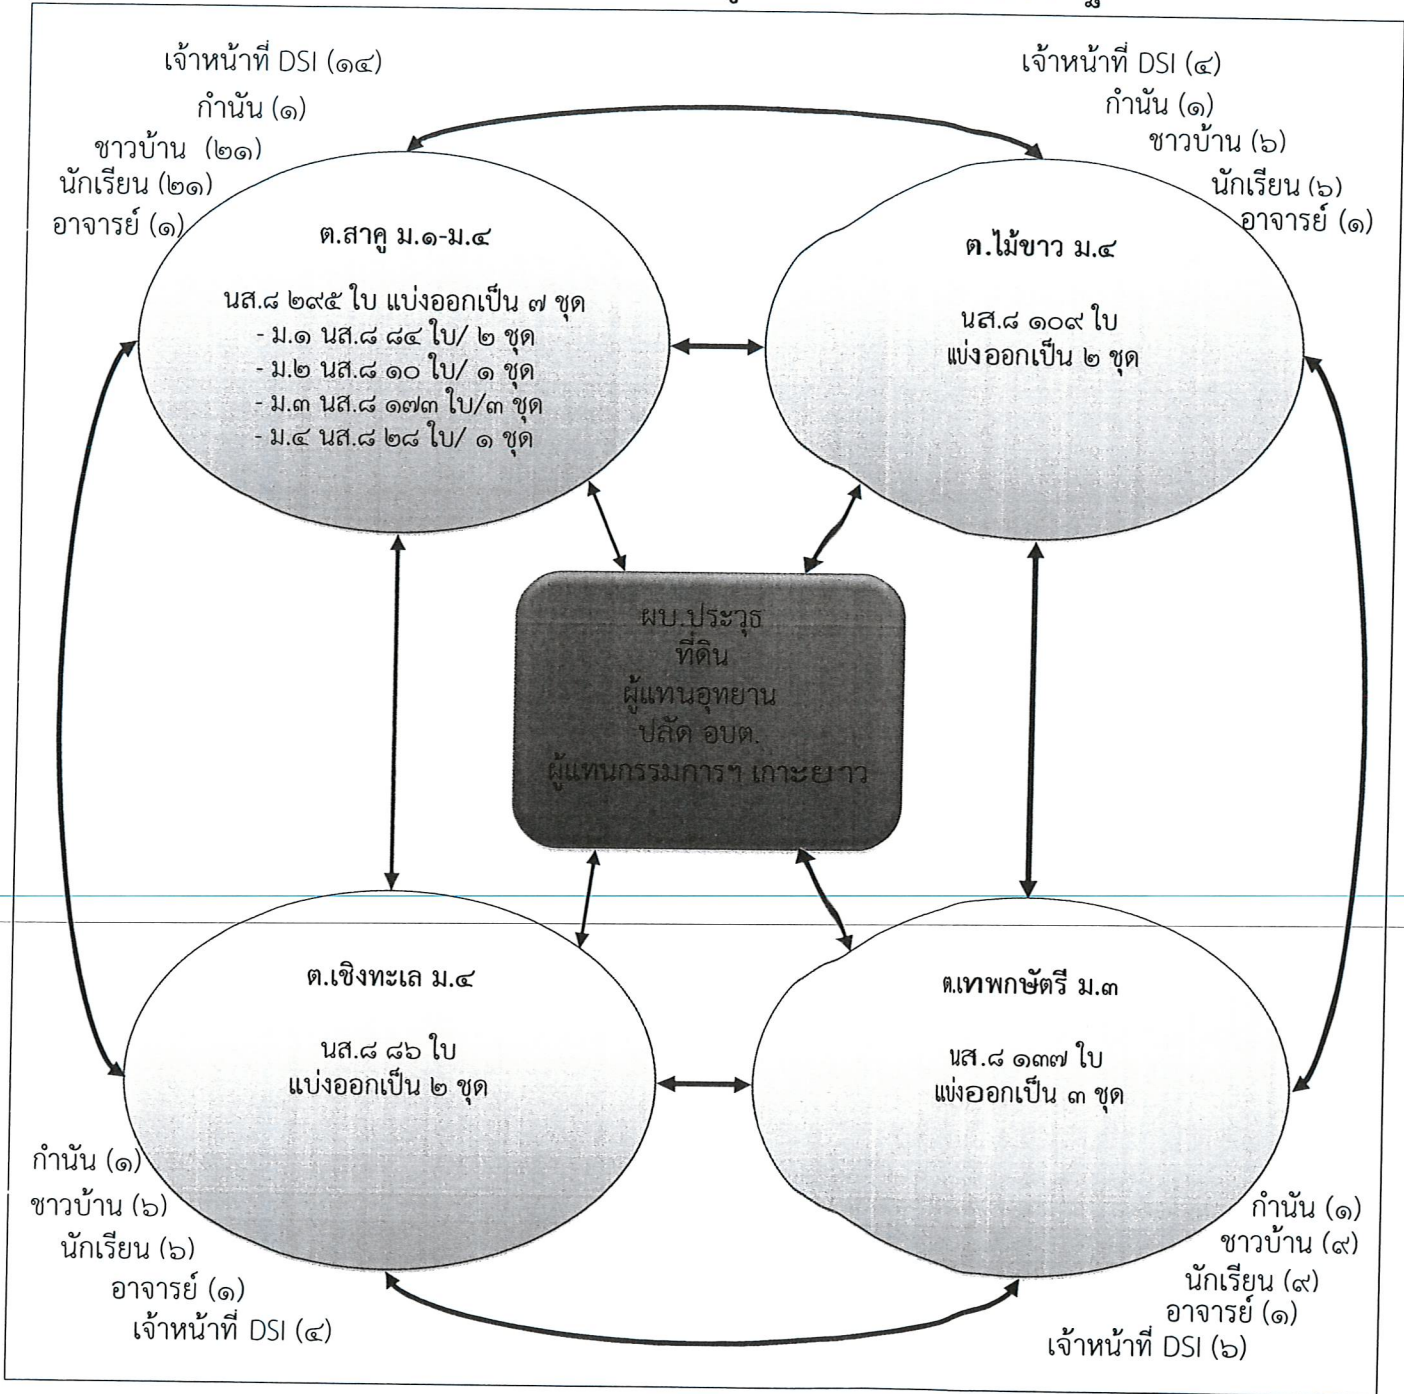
เจ้าหน้าที่ DSI (๑๔)
กำนัน (๑)
ชาวบ้าน (๒๑)
นักเรียน (๒๑)
อาจารย์ (๑)

ต.สาคู ม.๑-ม.๔

นส.๘ ๒๙๕ ใบ แบ่งออกเป็น ๗ ชุด
- ม.๑ นส.๘ ๘๔ ใบ/ ๒ ชุด
- ม.๒ นส.๘ ๑๐ ใบ/ ๑ ชุด
- ม.๓ นส.๘ ๑๗๓ ใบ/๓ ชุด
- ม.๔ นส.๘ ๒๘ ใบ/ ๑ ชุด

เจ้าหน้าที่ DSI (๔)
กำนัน (๑)
ชาวบ้าน (๖)
นักเรียน (๖)
อาจารย์ (๑)

ต.ไม้ขาว ม.๔

นส.๘ ๑๐๙ ใบ
แบ่งออกเป็น ๒ ชุด

ผบ.ประวุธ
ที่ดิน
ผู้แทนอุทยาน
ปลัด อบต.
ผู้แทนกรรมการฯ เกาะยาว

ต.เชิงทะเล ม.๔

นส.๘ ๘๖ ใบ
แบ่งออกเป็น ๒ ชุด

ต.เทพกษัตรี ม.๓

นส.๘ ๑๓๗ ใบ
แบ่งออกเป็น ๓ ชุด

กำนัน (๑)
ชาวบ้าน (๖)
นักเรียน (๖)
อาจารย์ (๑)
เจ้าหน้าที่ DSI (๔)

กำนัน (๑)
ชาวบ้าน (๙)
นักเรียน (๙)
อาจารย์ (๑)
เจ้าหน้าที่ DSI (๖)